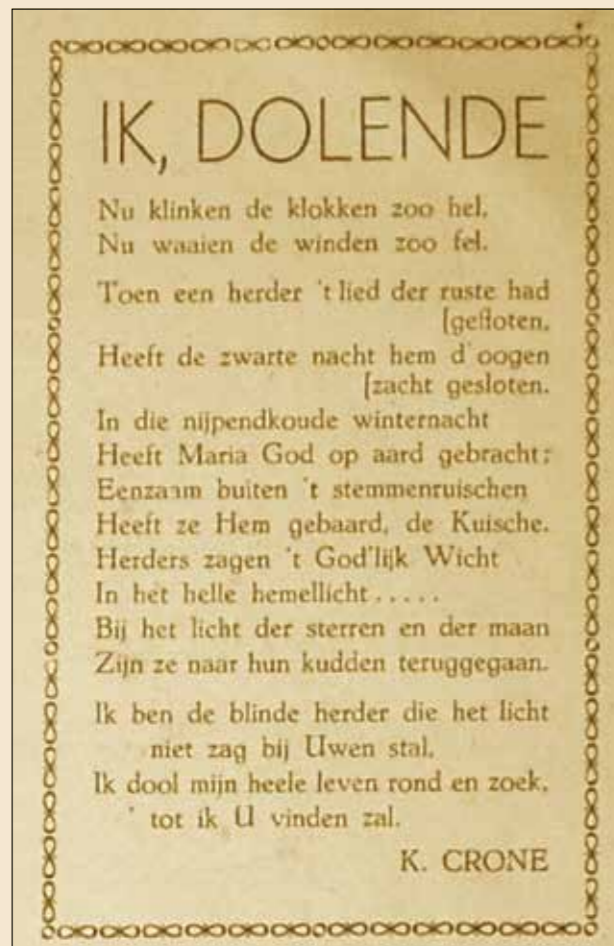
IK, DOLENDE

Nu klinken de klokken zoo hel,
Nu waaien de winden zoo fel.

Toen een herder 't lied der ruste had [gefloten,
Heeft de zwarte nacht hem d'oogen [zacht gesloten.
In die nijpendkoude winternacht
Heeft Maria God op aard gebracht;
Eenzaam buiten 't stemmenruischen
Heeft ze Hem gebaard, de Kuische.
Herders zagen 't God'lijk Wicht
In het helle hemellicht.....
Bij het licht der sterren en der maan
Zijn ze naar hun kudden teruggegaan.

Ik ben de blinde herder die het licht niet zag bij Uwen stal.
Ik dool mijn heele leven rond en zoek, ' tot ik U vinden zal.

K. CRONE